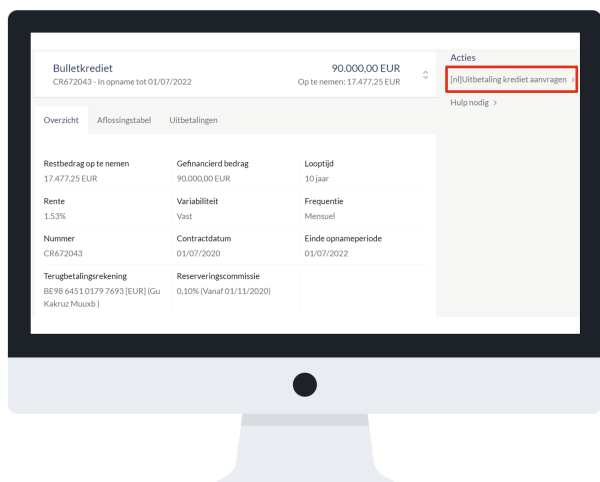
Bulletkrediet
CR672043 - In opname tot 01/07/2022

90.000,00 EUR
Op te nemen: 17.477,25 EUR

Acties

[nl]Uitbetaling krediet aanvragen >

Hulp nodig >

Overzicht Aflossingstabel Uitbetalingen

| Restbedrag op te nemen | Gefinancierd bedrag | Looptijd |
|---|---|---|
| 17.477,25 EUR | 90.000,00 EUR | 10 jaar |
| Rente | Variabiliteit | Frequentie |
| 1.53% | Vast | Mensuel |
| Nummer | Contractdatum | Einde opnameperiode |
| CR672043 | 01/07/2020 | 01/07/2022 |
| Terugbetalingsrekening | Reserveringscommissie | |
| BE98 6451 0179 7693 [EUR] (Gu Kakruz Muuxb ) | 0,10% (Vanaf 01/11/2020) | |